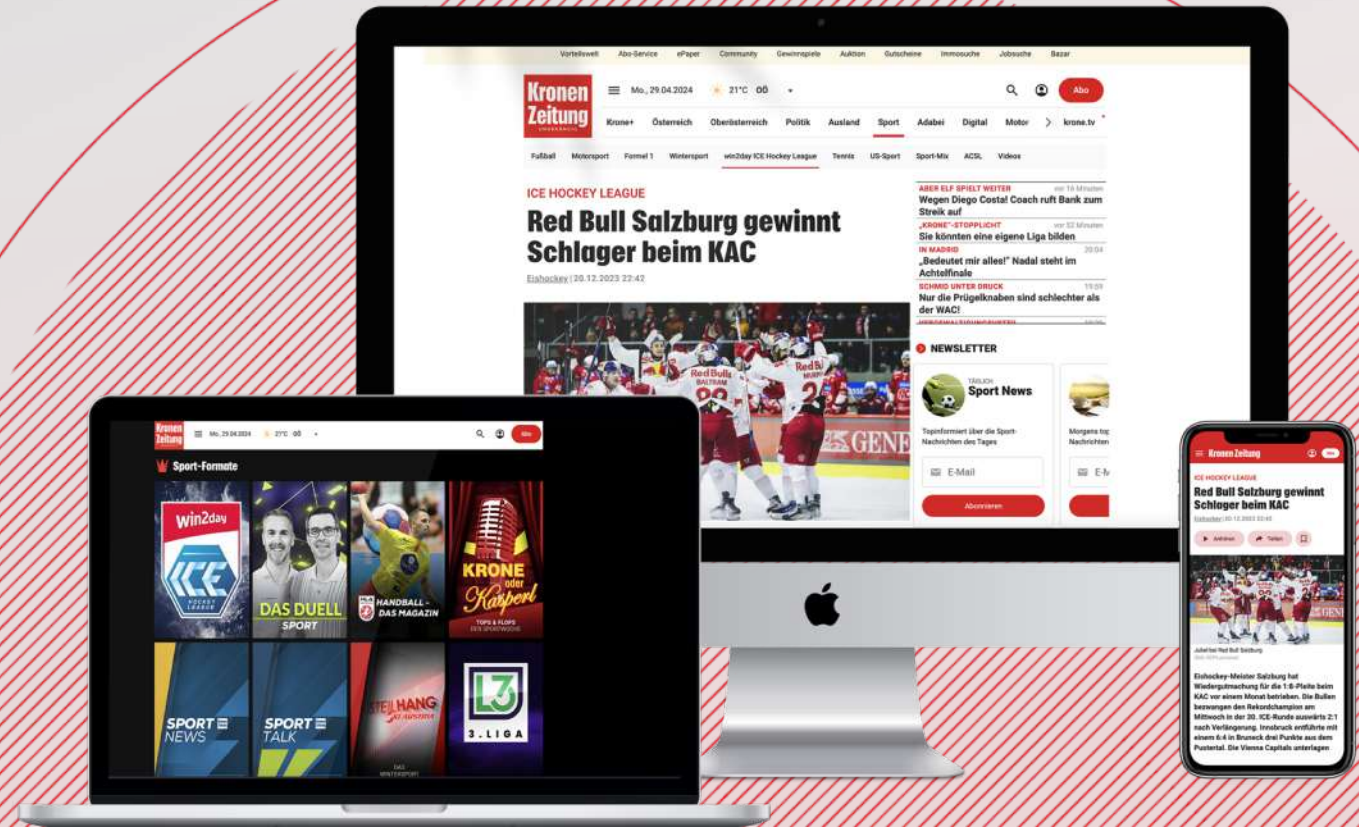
Vorteilswelt Abo-Service ePaper Community Gewinnspiele Auktion Gutscheine Immosuche Jobsuche Bazar

Kronen Zeitung

Mo., 29.04.2024 21°C OÖ

Abo

Krone+ Österreich Oberösterreich Politik Ausland Sport Adabei Digital Motor krone.tv

Fußball Motorsport Formel 1 Wintersport win2day ICE Hockey League Tennis US-Sport Sport-Mix ACSL Videos

ICE HOCKEY LEAGUE

Red Bull Salzburg gewinnt Schlager beim KAC

Eishockey | 20.12.2023 22:42

ABER ELF SPIELT WEITER vor 16 Minuten
Wegen Diego Costa! Coach ruft Bank zum Streik auf

„KRONE"-STOPPLICHT vor 32 Minuten
Sie könnten eine eigene Liga bilden

IN MADRID 20:04
„Bedeutet mir alles!" Nadal steht im Achtelfinale

SCHMID UNTER DRUCK 19:59
Nur die Prügelknaben sind schlechter als der WAC!

NEWSLETTER

TÄGLICH
Sport News

Topinformiert über die Sport-Nachrichten des Tages

E-Mail

Abonnieren

Morgens top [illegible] Nachrichten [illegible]

E-M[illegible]

Kronen Zeitung

Mo., 29.04.2024 21°C OÖ

Abo

Sport-Formate

win2day ICE HOCKEY LEAGUE

DAS DUELL SPORT

HANDBALL - DAS MAGAZIN

KRONE oder Kasperl
TOPS & FLOPS DER SPORTWOCHE

SPORT NEWS

SPORT TALK

STEILHANG
DAS WINTERSPORT

3. LIGA

Kronen Zeitung

ICE HOCKEY LEAGUE

Red Bull Salzburg gewinnt Schlager beim KAC

Eishockey | 20.12.2023 22:42

Anhören Teilen

Jubel bei Red Bull Salzburg

Eishockey-Meister Salzburg hat Wiedergutmachung für die 1:6-Pleite beim KAC vor einem Monat betrieben. Die Bullen bezwangen den Rekordchampion am Mittwoch in der 20. ICE-Runde auswärts 2:1 nach Verlängerung. Innsbruck entführte mit einem 6:4 in Bruneck drei Punkte aus dem Pustertal. Die Vienna Capitals unterlagen